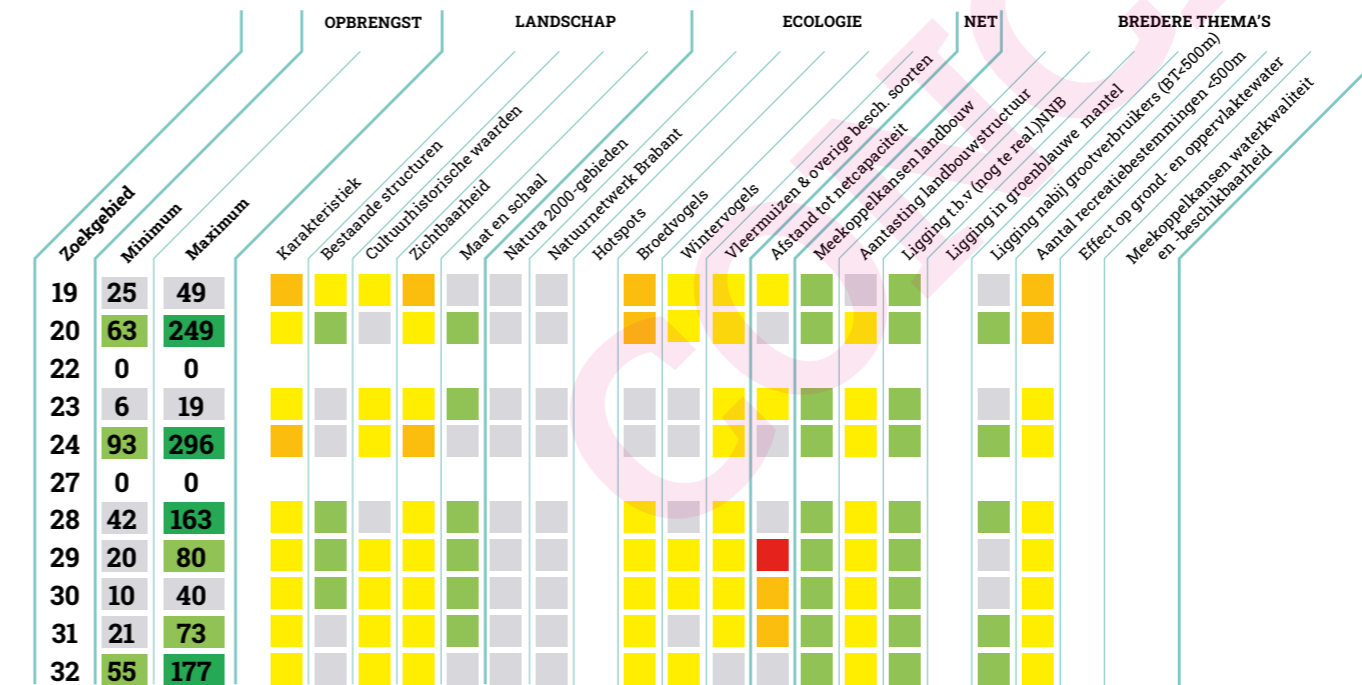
| Zoekgebied | Minimum | Maximum |
|---|---|---|
| 19 | 25 | 49 |
| 20 | 63 | 249 |
| 22 | 0 | 0 |
| 23 | 6 | 19 |
| 24 | 93 | 296 |
| 27 | 0 | 0 |
| 28 | 42 | 163 |
| 29 | 20 | 80 |
| 30 | 10 | 40 |
| 31 | 21 | 73 |
| 32 | 55 | 177 |

OPBRENGST
LANDSCHAP
ECOLOGIE
NET
BREDERE THEMA'S

Karakteristiek
Bestaande structuren
Cultuurhistorische waarden
Zichtbaarheid
Maat en schaal
Natura 2000-gebieden
Natuurnetwerk Brabant
Hotspots
Broedvogels
Wintervogels
Vleermuizen & overige besch. soorten
Afstand tot netcapaciteit
Meekoppelkansen landbouw
Aantasting landbouwstructuur
Ligging t.b.v (nog te real.)NNB
Ligging in groenblauwe mantel
Ligging nabij grootverbruikers (BT<500m)
Aantal recreatiebestemmingen <500m
Effect op grond- en oppervlaktewater
Meekoppelkansen waterkwaliteit en -beschikbaarheid